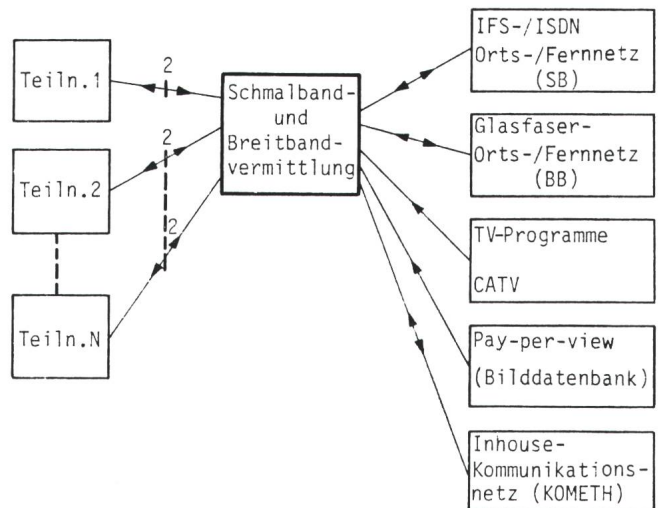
Teiln.1

Teiln.2

Teiln.N

2

2

2

Schmalband-
und
Breitband-
vermittlung

IFS-/ISDN
Orts-/Fernnetz
(SB)

Glasfaser-
Orts-/Fernnetz
(BB)

TV-Programme

CATV

Pay-per-view

(Bilddatenbank)

Inhouse-
Kommunikations-
netz (KOMETH)